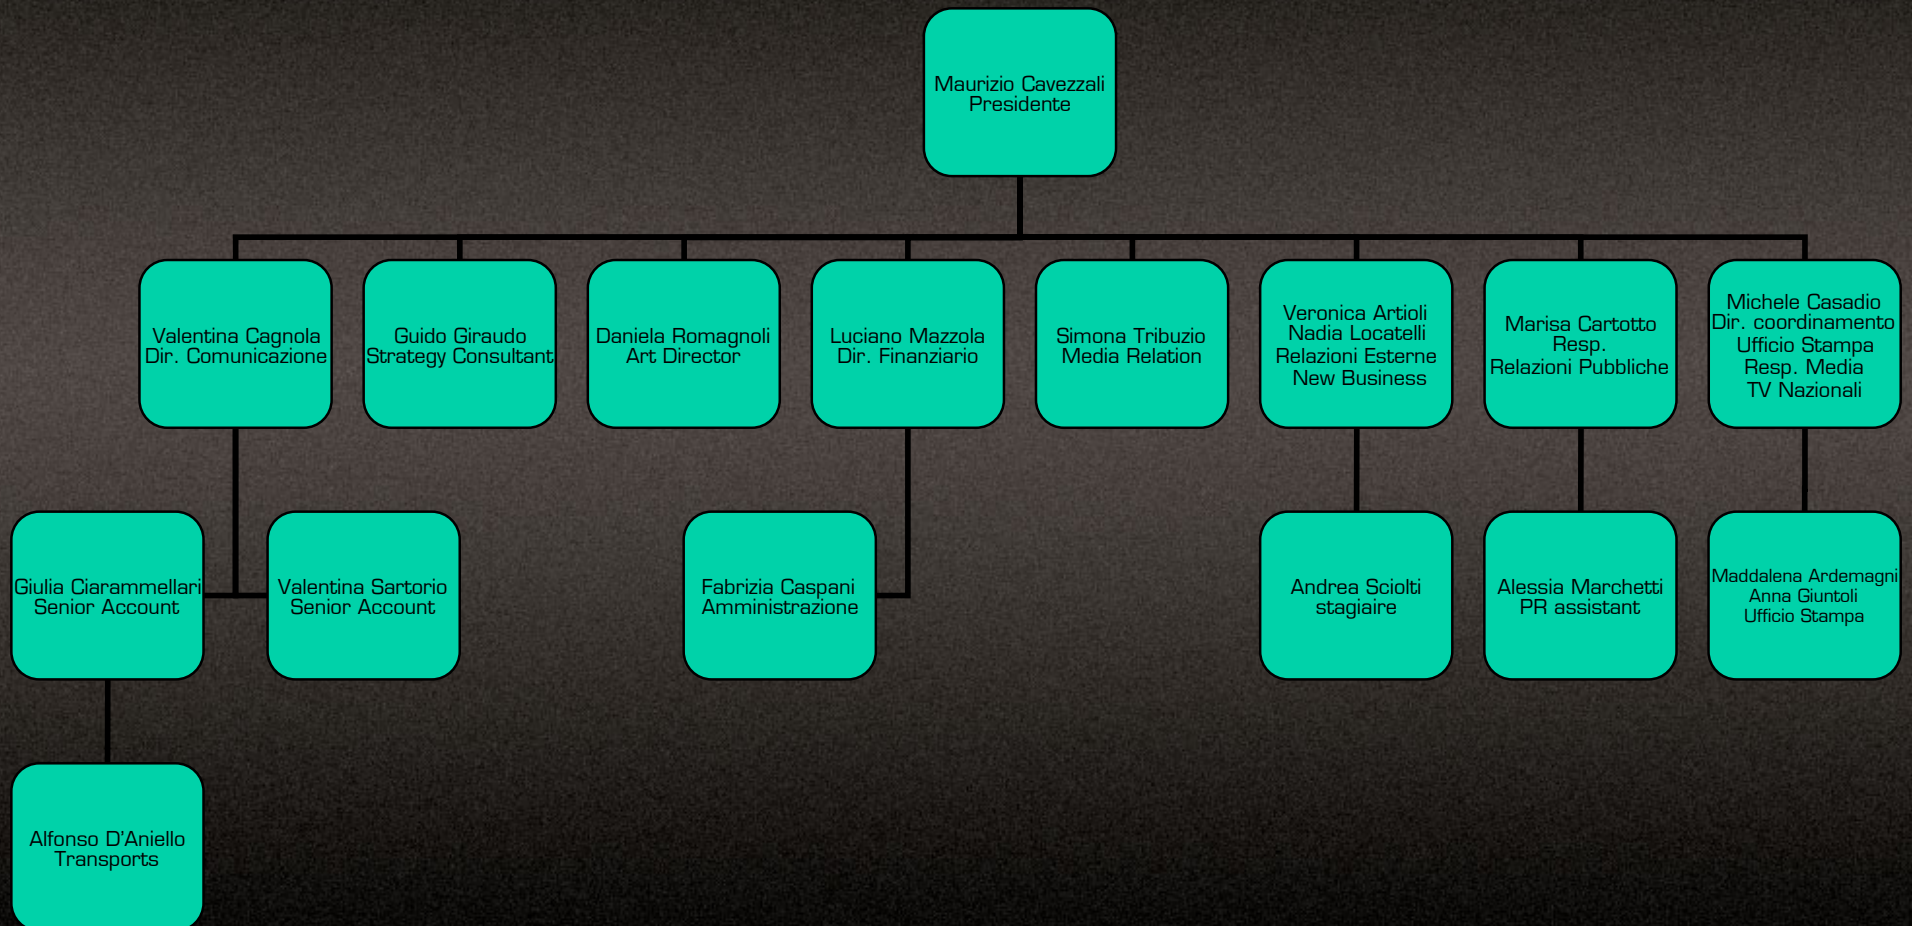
Maurizio Cavezzali
Presidente

Valentina Cagnola
Dir. Comunicazione

Guido Giraudo
Strategy Consultant

Daniela Romagnoli
Art Director

Luciano Mazzola
Dir. Finanziario

Simona Tribuzio
Media Relation

Veronica Artioli
Nadia Locatelli
Relazioni Esterne
New Business

Marisa Cartotto
Resp.
Relazioni Pubbliche

Michele Casadio
Dir. coordinamento
Ufficio Stampa
Resp. Media
TV Nazionali

Giulia Ciarammellari
Senior Account

Valentina Sartorio
Senior Account

Fabrizia Caspani
Amministrazione

Andrea Sciolti
stagiaire

Alessia Marchetti
PR assistant

Maddalena Ardemagni
Anna Giuntoli
Ufficio Stampa

Alfonso D'Aniello
Transports